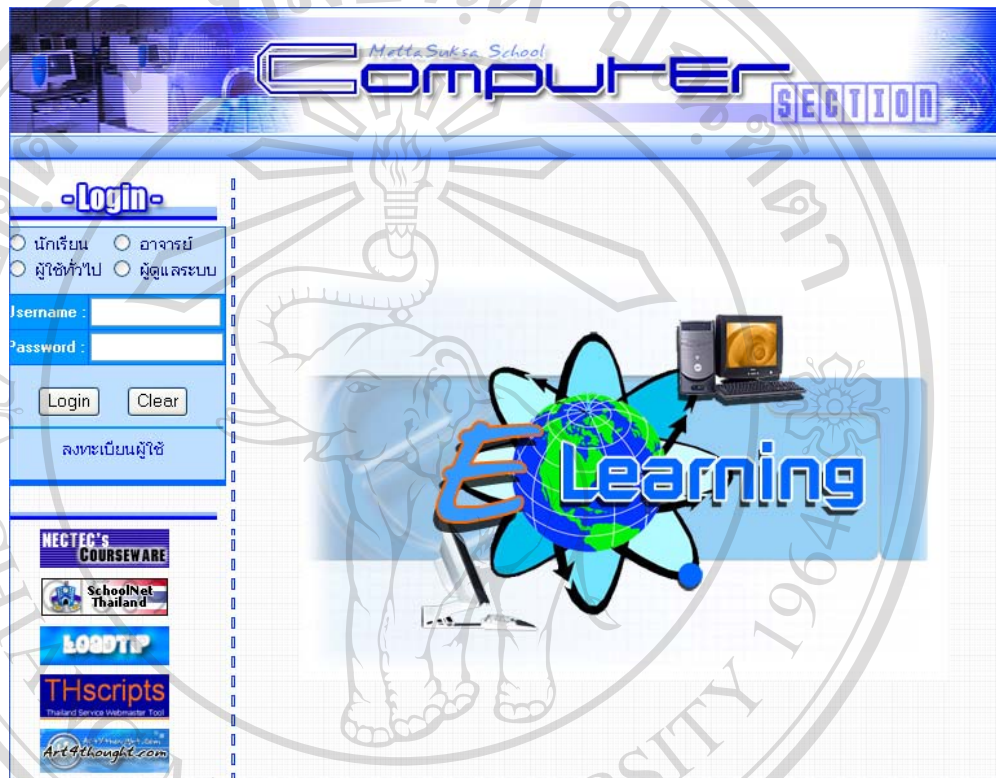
MettaSuksa School
Computer
SECTION

-Login-

นักเรียน อาจารย์
ผู้ใช้ทั่วไป ผู้ดูแลระบบ

Jsername :
Password :

Login Clear

ลงทะเบียนผู้ใช้

NECTEC's COURSEWARE
SchoolNet Thailand
LOADTIP
THscripts
Thailand Service Webmaster Tool
Art4thought.com

E Learning

UNIVERSITY 1964